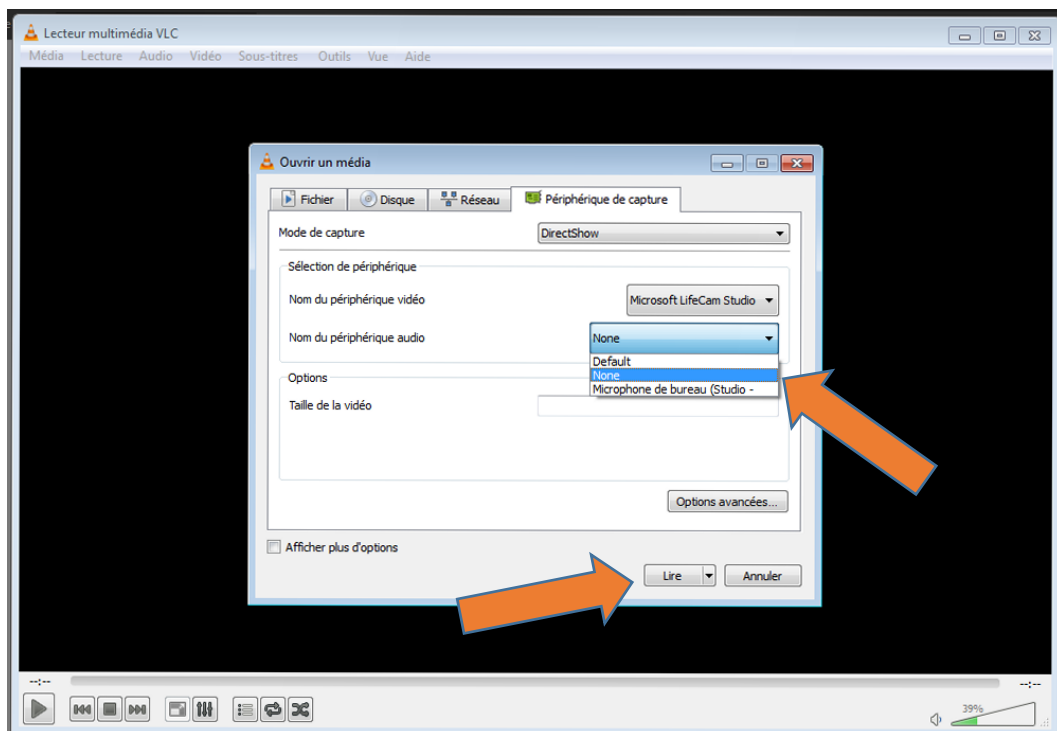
Lecteur multimédia VLC
Média Lecture Audio Vidéo Sous-titres Outils Vue Aide

Ouvrir un média
Fichier Disque Réseau Périphérique de capture
Mode de capture DirectShow
Sélection de périphérique
Nom du périphérique vidéo Microsoft LifeCam Studio
Nom du périphérique audio None
Default
None
Microphone de bureau (Studio -
Options
Taille de la vidéo
Options avancées...
Afficher plus d'options
Lire Annuler

--:--
--:--
39%